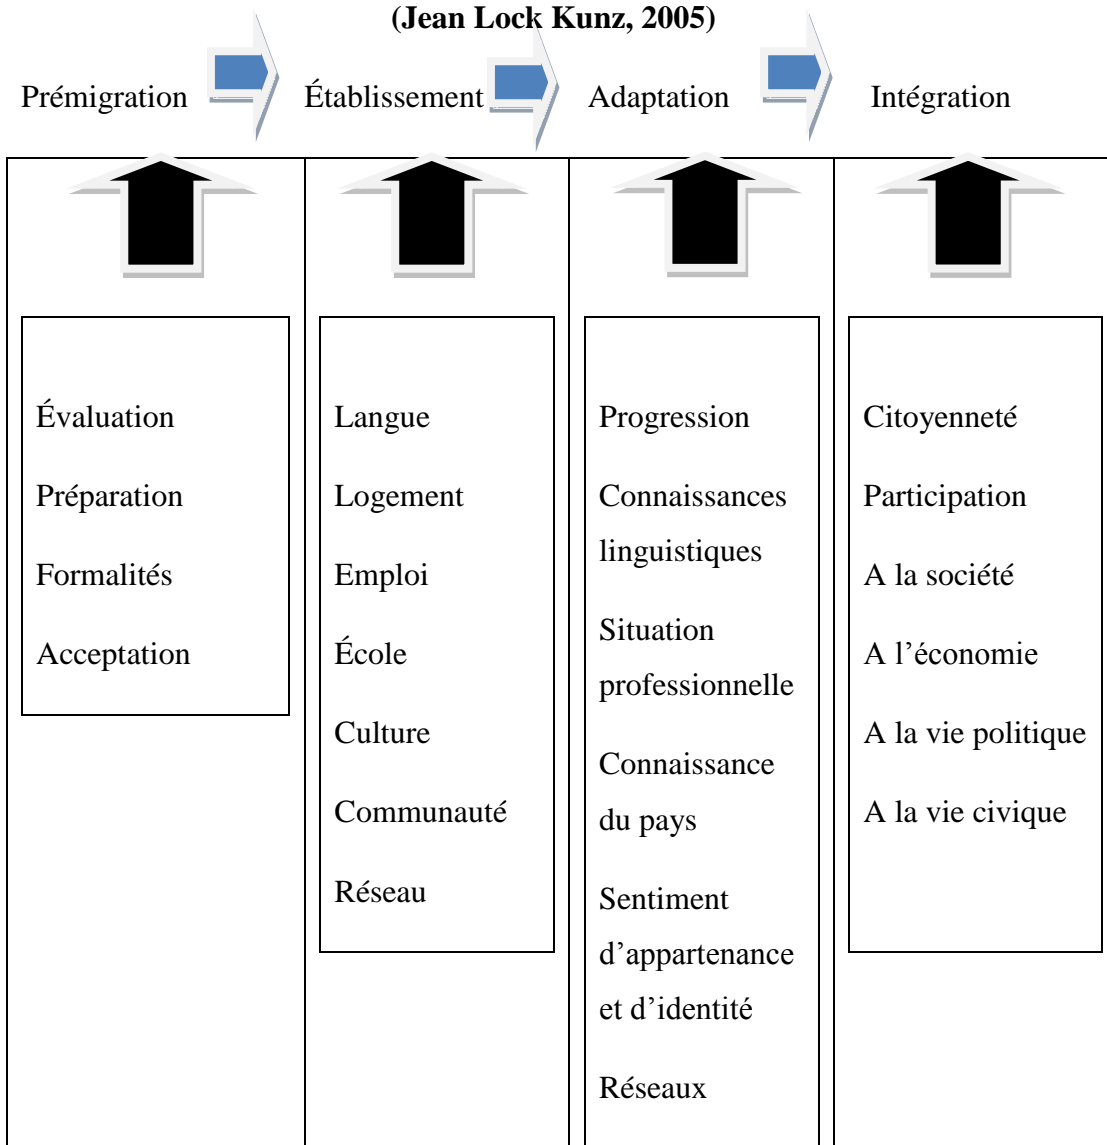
(Jean Lock Kunz, 2005)

Prémigration

Établissement

Adaptation

Intégration

Évaluation

Préparation

Formalités

Acceptation

Langue

Logement

Emploi

École

Culture

Communauté

Réseau

Progression

Connaissances linguistiques

Situation professionnelle

Connaissance du pays

Sentiment d'appartenance et d'identité

Réseaux

Citoyenneté

Participation

A la société

A l'économie

A la vie politique

A la vie civique